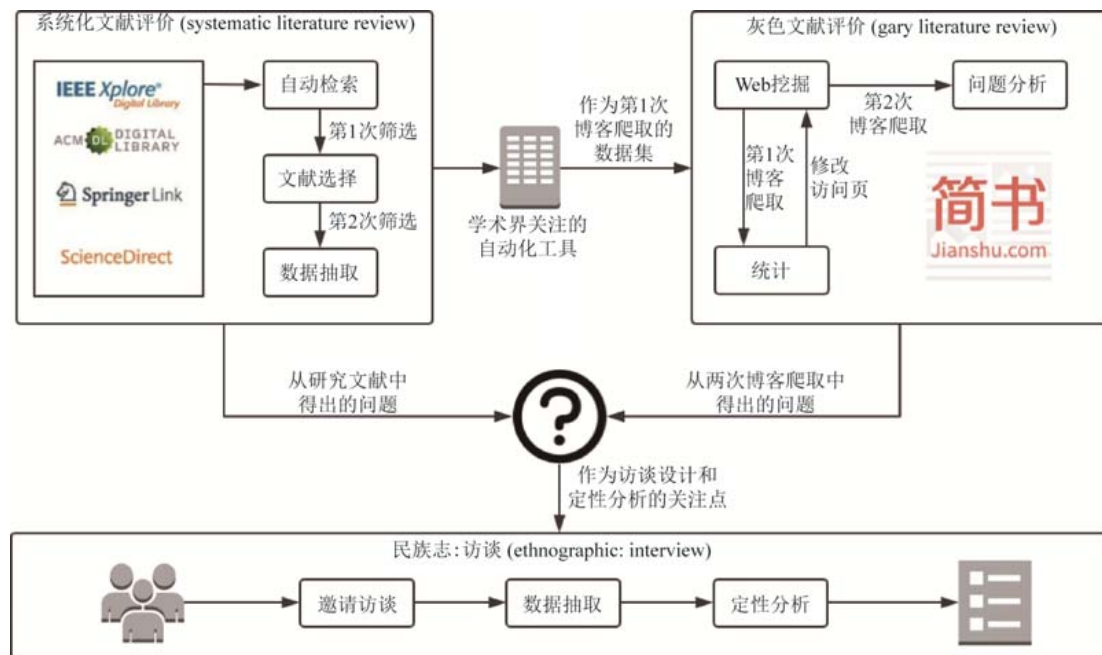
系统化文献评价 (systematic literature review)

IEEE Xplore® Digital Library

ACM DL DIGITAL LIBRARY

Springer Link

ScienceDirect

自动检索

第1次筛选

文献选择

第2次筛选

数据抽取

作为第1次博客爬取的数据集

学术界关注的自动化工具

灰色文献评价 (gary literature review)

Web挖掘

第2次博客爬取

问题分析

第1次博客爬取

修改访问页

统计

简书 Jianshu.com

从研究文献中得出的问题

从两次博客爬取中得出的问题

作为访谈设计和定性分析的关注点

民族志: 访谈 (ethnographic: interview)

邀请访谈

数据抽取

定性分析